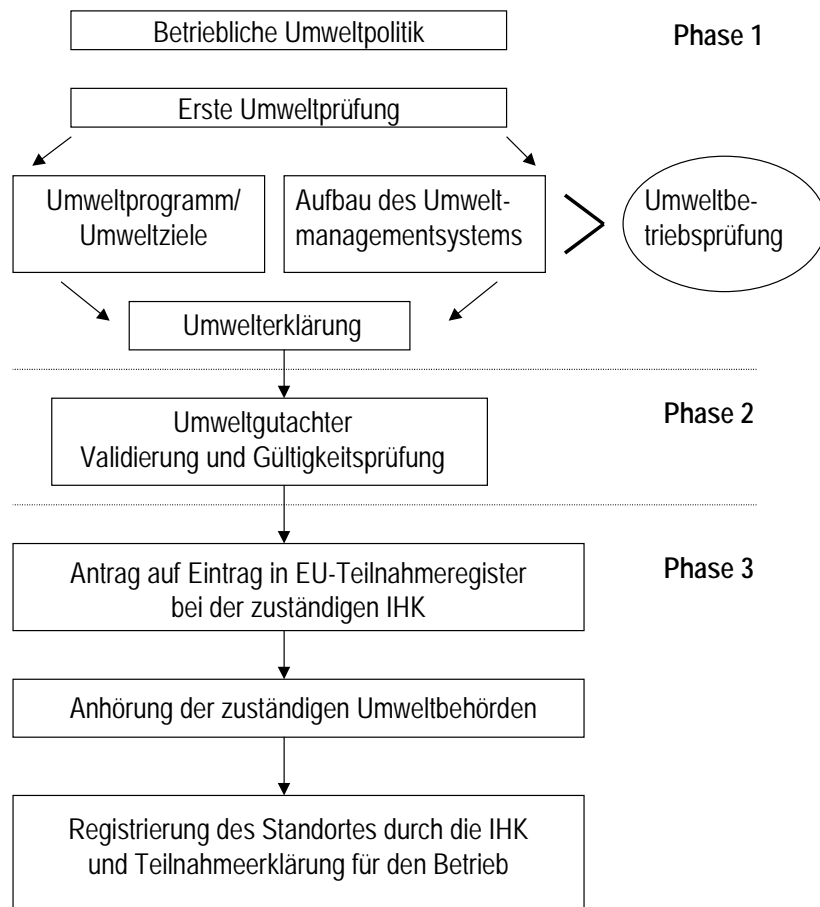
Betriebliche Umweltpolitik

Phase 1

Erste Umweltprüfung

Umweltprogramm/ Umweltziele

Aufbau des Umweltmanagementsystems

Umweltbetriebsprüfung

Umwelterklärung

Umweltgutachter
Validierung und Gültigkeitsprüfung

Phase 2

Antrag auf Eintrag in EU-Teilnahmeregister bei der zuständigen IHK

Phase 3

Anhörung der zuständigen Umweltbehörden

Registrierung des Standortes durch die IHK und Teilnahmeerklärung für den Betrieb